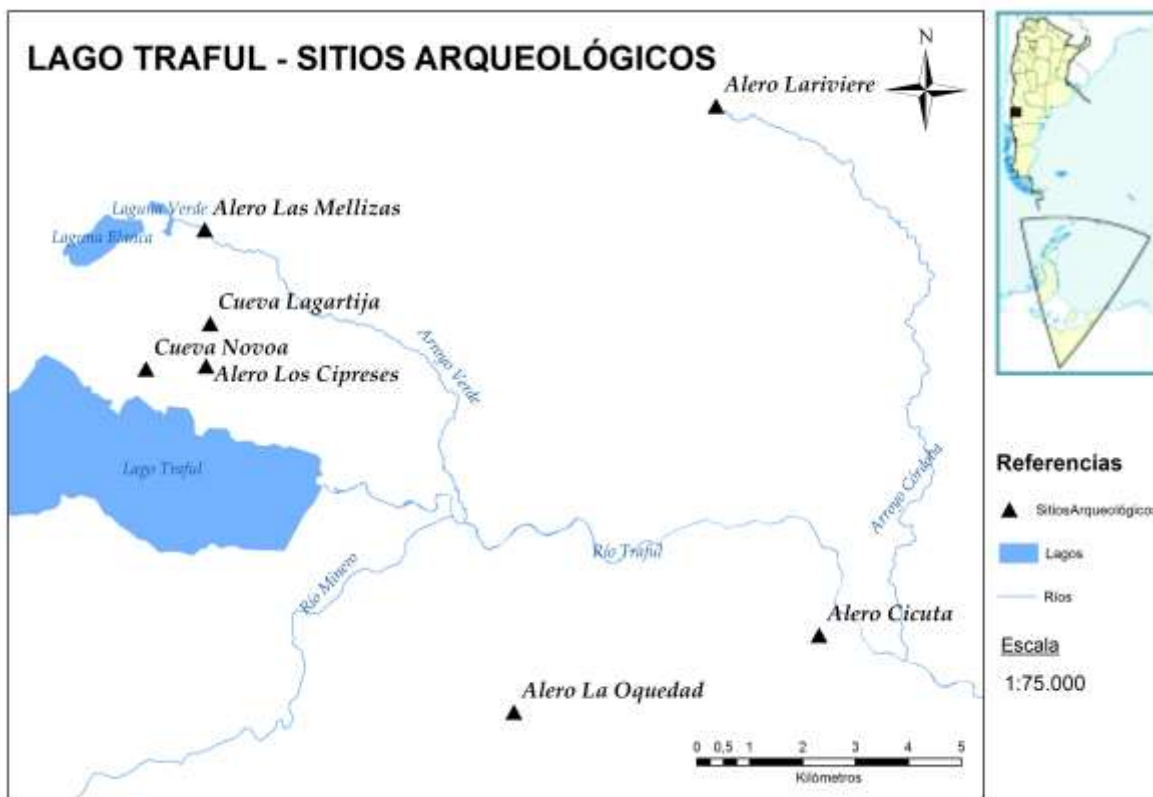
LAGO TRAFUL - SITIOS ARQUEOLÓGICOS

N

Alero Lariviere

Laguna Verde

Alero Las Mellizas

Laguna Blanca

Cueva Lagartija

Cueva Novoa

Alero Los Cipreses

Arroyo Verde

Lago Traful

Arroyo Córdoba

Río Minero

Río Traful

Alero Cicuta

Alero La Oquedad

0 0,5 1 2 3 4 5
Kilómetros

Referencias

SitiosArqueológicos

Lagos

Ríos

Escala

1:75.000